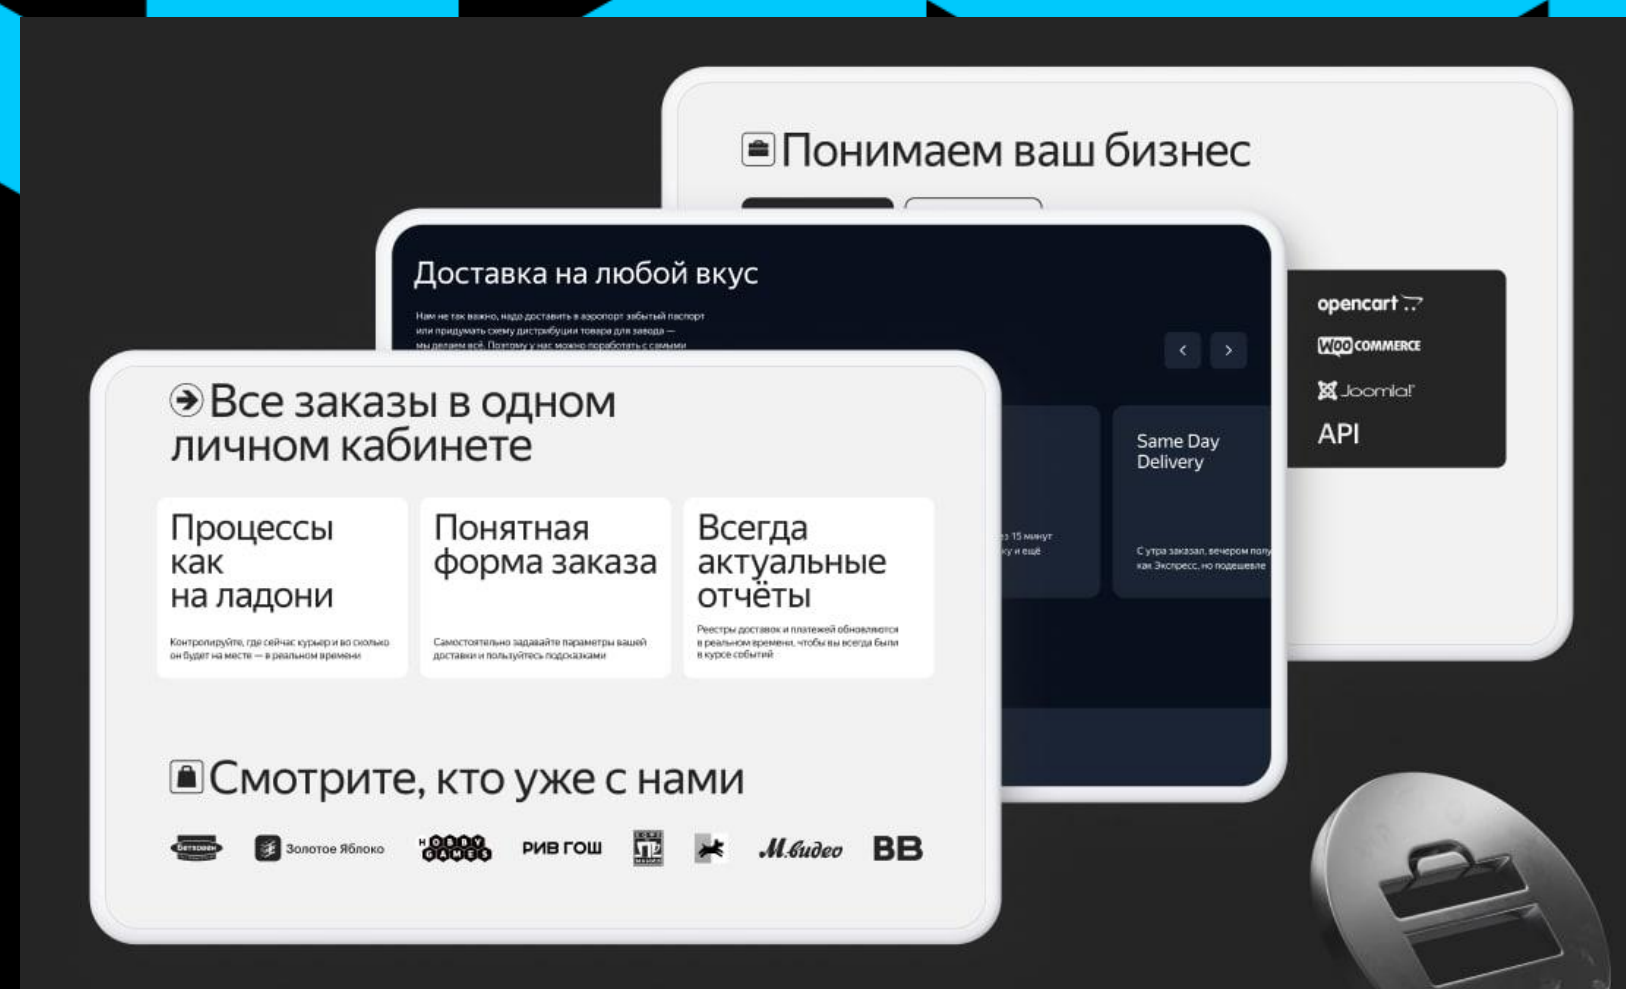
Понимаем ваш бизнес

opencart
WOO COMMERCE
Joomla!
API

Доставка на любой вкус

Нам не так важно, надо доставить в аэропорт забытый паспорт или придумать схему дистрибуции товара для завода — мы делаем всё. Поэтому у нас можно поработать с самыми

‹ ›

Same Day Delivery

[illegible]з 15 минут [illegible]у и ещё

С утра заказал, вечером полу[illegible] как Экспресс, но подешевле

Все заказы в одном личном кабинете

Процессы как на ладони

Контролируйте, где сейчас курьер и во сколько он будет на месте — в реальном времени

Понятная форма заказа

Самостоятельно задавайте параметры вашей доставки и пользуйтесь подсказками

Всегда актуальные отчёты

Реестры доставок и платежей обновляются в реальном времени, чтобы вы всегда были в курсе событий

Смотрите, кто уже с нами

Бетховен
Золотое Яблоко
HOBBY GAMES
РИВ ГОШ
М.Видео
BB